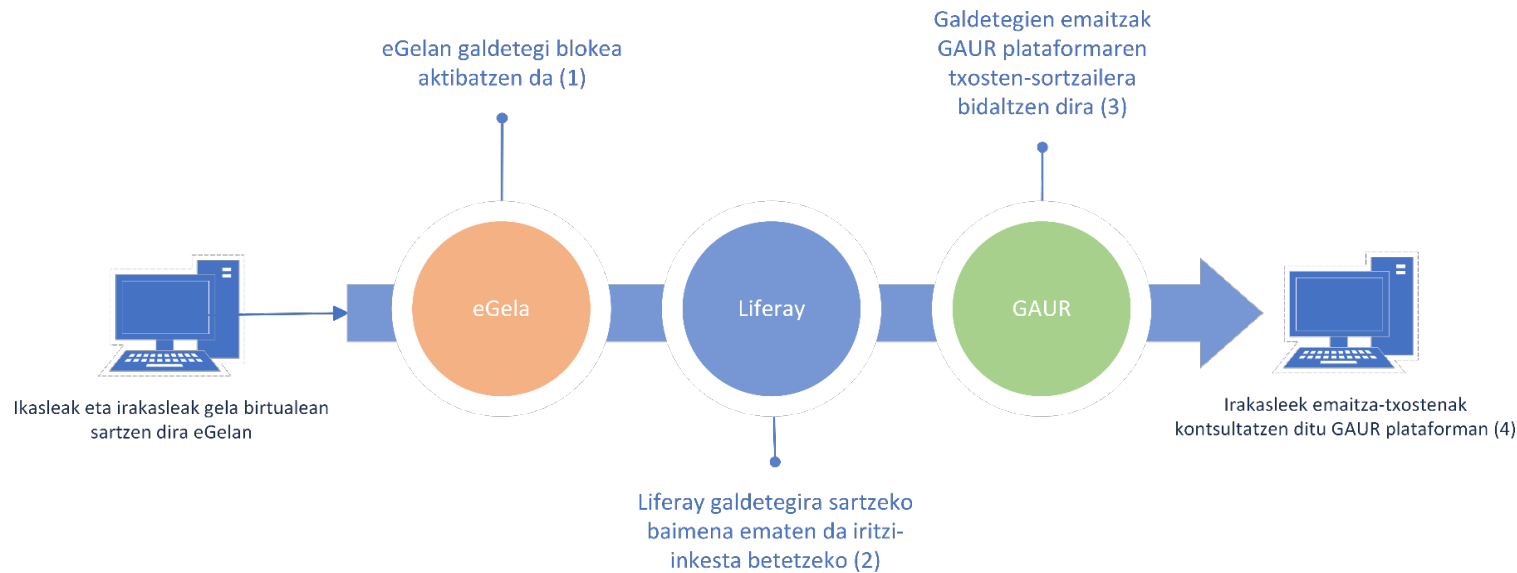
eGelan galdetegi blokea aktibatzen da (1)

Galdetegien emaitzak GAUR plataformaren txosten-sortzailera bidaltzen dira (3)

Ikasleak eta irakasleak gela birtualean sartzen dira eGelan

eGela

Liferay

GAUR

Irakasleek emaitza-txostenak kontsultatzen ditu GAUR plataforman (4)

Liferay galdetegira sartzeko baimena ematen da iritzi-inkesta betetzeko (2)